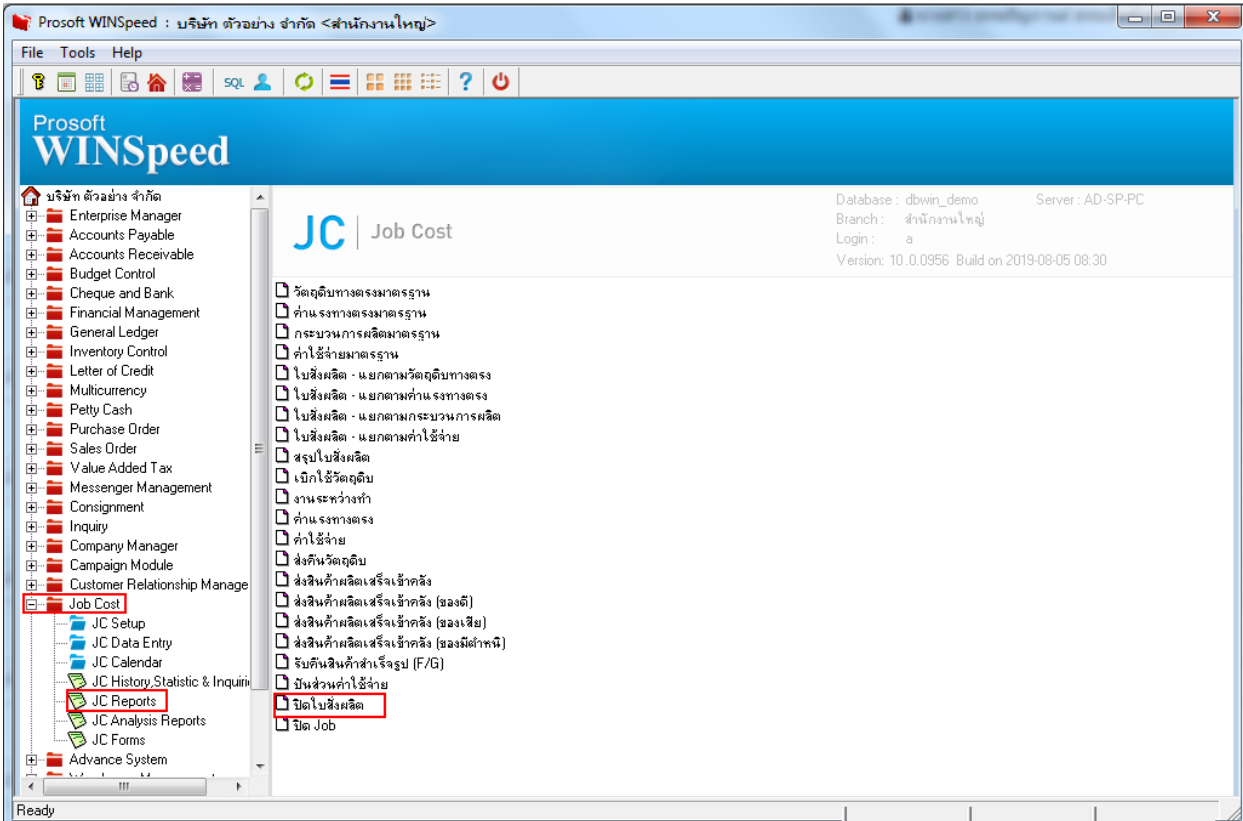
Prosoft WINSpeed : บริษัท ตัวอย่าง จำกัด <สำนักงานใหญ่>

File Tools Help

SQL

Prosoft
WINSpeed

บริษัท ตัวอย่าง จำกัด
Enterprise Manager
Accounts Payable
Accounts Receivable
Budget Control
Cheque and Bank
Financial Management
General Ledger
Inventory Control
Letter of Credit
Multicurrency
Petty Cash
Purchase Order
Sales Order
Value Added Tax
Messenger Management
Consignment
Inquiry
Company Manager
Campaign Module
Customer Relationship Manage
Job Cost
JC Setup
JC Data Entry
JC Calendar
JC History,Statistic & Inquiri
JC Reports
JC Analysis Reports
JC Forms
Advance System

JC | Job Cost

Database : dbwin_demo
Branch : สำนักงานใหญ่
Login : a
Server : AD-SP-PC
Version: 10.0.0956 Build on 2019-08-05 08:30

วัตถุดิบทางตรงมาตรฐาน
ค่าแรงทางตรงมาตรฐาน
กระบวนการผลิตมาตรฐาน
ค่าใช้จ่ายมาตรฐาน
ใบสั่งผลิต - แยกตามวัตถุดิบทางตรง
ใบสั่งผลิต - แยกตามค่าแรงทางตรง
ใบสั่งผลิต - แยกตามกระบวนการผลิต
ใบสั่งผลิต - แยกตามค่าใช้จ่าย
สรุปใบสั่งผลิต
เบิกใช้วัตถุดิบ
งานระหว่างทำ
ค่าแรงทางตรง
ค่าใช้จ่าย
ส่งคืนวัตถุดิบ
ส่งสินค้าผลิตเสร็จเข้าคลัง
ส่งสินค้าผลิตเสร็จเข้าคลัง (ของดี)
ส่งสินค้าผลิตเสร็จเข้าคลัง (ของเสีย)
ส่งสินค้าผลิตเสร็จเข้าคลัง (ของมีตำหนิ)
รับคืนสินค้าสำเร็จรูป (F/G)
ปันส่วนค่าใช้จ่าย
ปิดใบสั่งผลิต
ปิด Job

Ready